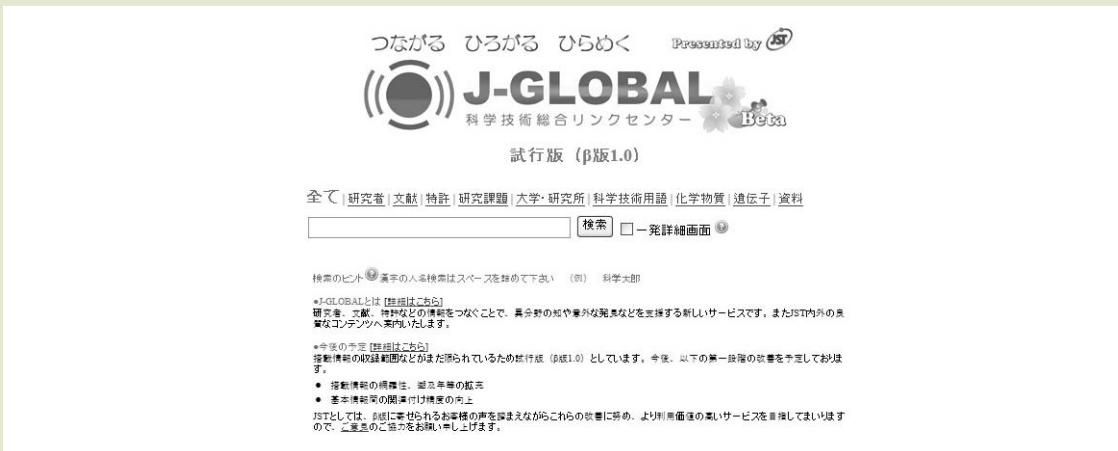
つながる ひろがる ひらめく Presented by JST

J-GLOBAL
科学技術総合リンクセンター Beta

試行版（β版1.0）

全て | 研究者 | 文献 | 特許 | 研究課題 | 大学・研究所 | 科学技術用語 | 化学物質 | 遺伝子 | 資料

検索 一発詳細画面

検索のヒント 漢字の人名検索はスペースを詰めて下さい （例） 科学太郎

●J-GLOBALとは [詳細はこちら]
研究者、文献、特許などの情報をつなぐことで、異分野の知や意外な発見などを支援する新しいサービスです。またJST内外の良質なコンテンツへ案内いたします。

●今後の予定 [詳細はこちら]
搭載情報の収録範囲などがまだ限られているため試行版（β版1.0）としています。今後、以下の第一段階の改善を予定しております。

● 搭載情報の網羅性、遡及年数の拡充
● 基本情報間の関連付け精度の向上

JSTとしては、β版に寄せられるお客様の声を踏まえながらこれらの改善に努め、より利用価値の高いサービスを目指してまいりますので、ご意見のご協力をお願い申し上げます。